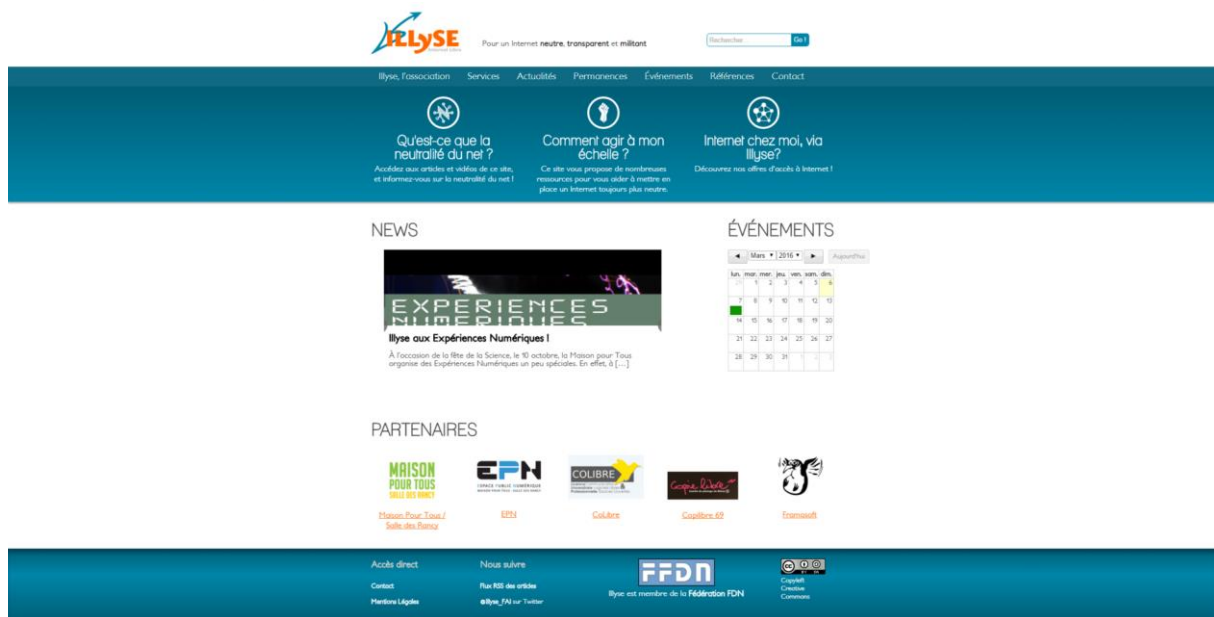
ILLYSE

Pour un Internet neutre, transparent et militant

Recherche Go !

Illyse, l'association Services Actualités Permanences Événements Références Contact

Qu'est-ce que la neutralité du net ?
Accédez aux articles et vidéos de ce site, et informez-vous sur la neutralité du net !

Comment agir à mon échelle ?
Ce site vous propose de nombreuses ressources pour vous aider à mettre en place un Internet toujours plus neutre.

Internet chez moi, via Illyse?
Découvrez nos offres d'accès à Internet !

NEWS

EXPERIENCES NUMERIQUES

Illyse aux Expériences Numériques !

À l'occasion de la fête de la Science, le 10 octobre, la Maison pour Tous organise des Expériences Numériques un peu spéciales. En effet, à […]

ÉVÉNEMENTS

◄ Mars 2016 ► Aujourd'hui

| lun. | mar. | mer. | jeu. | ven. | sam. | dim. |
|---|---|---|---|---|---|---|
| 29 | 1 | 2 | 3 | 4 | 5 | 6 |
| 7 | 8 | 9 | 10 | 11 | 12 | 13 |
| 14 | 15 | 16 | 17 | 18 | 19 | 20 |
| 21 | 22 | 23 | 24 | 25 | 26 | 27 |
| 28 | 29 | 30 | 31 | 1 | 2 | 3 |

PARTENAIRES

MAISON POUR TOUS SALLE DES RANCY
Maison Pour Tous / Salle des Rancy

EPN
EPN

COLIBRE
Colibre

Copilibre 69

Framasoft

Accès direct
Contact
Mentions Légales

Nous suivre
Flux RSS des articles
@Illyse_FAI sur Twitter

FFDN
Illyse est membre de la Fédération FDN

Copyleft Creative Commons